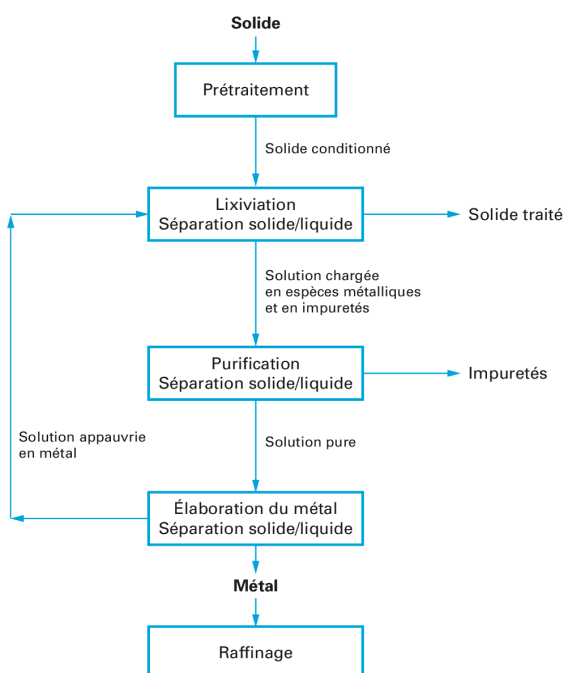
Solide

Prétraitement

Solide conditionné

Lixiviation
Séparation solide/liquide

Solide traité

Solution chargée en espèces métalliques et en impuretés

Purification
Séparation solide/liquide

Impuretés

Solution appauvrie en métal

Solution pure

Élaboration du métal
Séparation solide/liquide

Métal

Raffinage